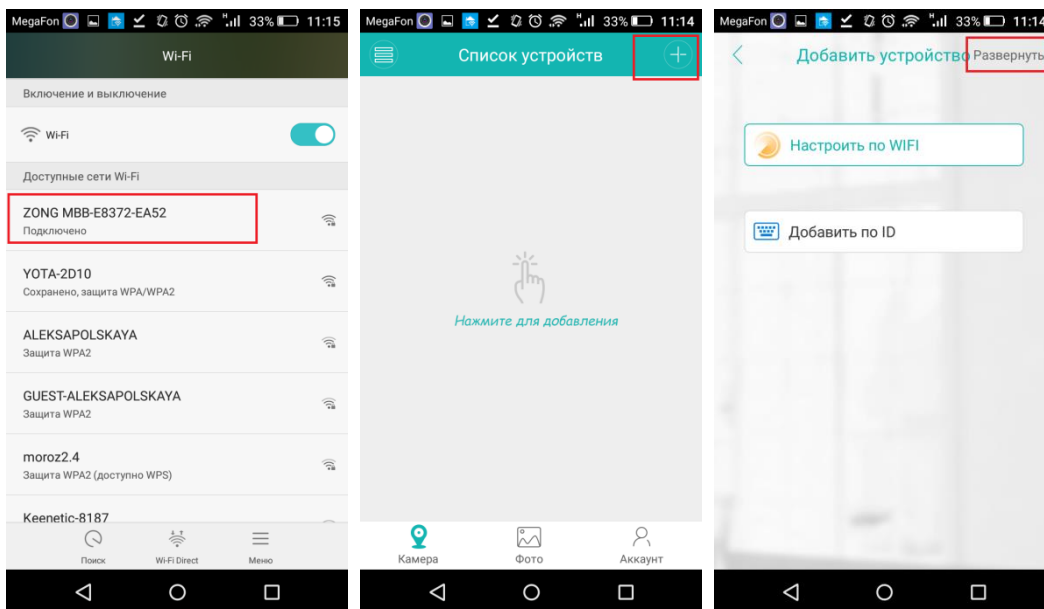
MegaFon 33% 11:15

Wi-Fi

Включение и выключение

Wi-Fi

Доступные сети Wi-Fi

ZONG MBB-E8372-EA52
Подключено

YOTA-2D10
Сохранено, защита WPA/WPA2

ALEKSAPOLSKAYA
Защита WPA2

GUEST-ALEKSAPOLSKAYA
Защита WPA2

moroz2.4
Защита WPA2 (доступно WPS)

Keenetic-8187

Поиск Wi-Fi Direct Меню

MegaFon 33% 11:14

Список устройств

Нажмите для добавления

Камера Фото Аккаунт

MegaFon 33% 11:14

Добавить устройство Развернуть

Настроить по WIFI

Добавить по ID